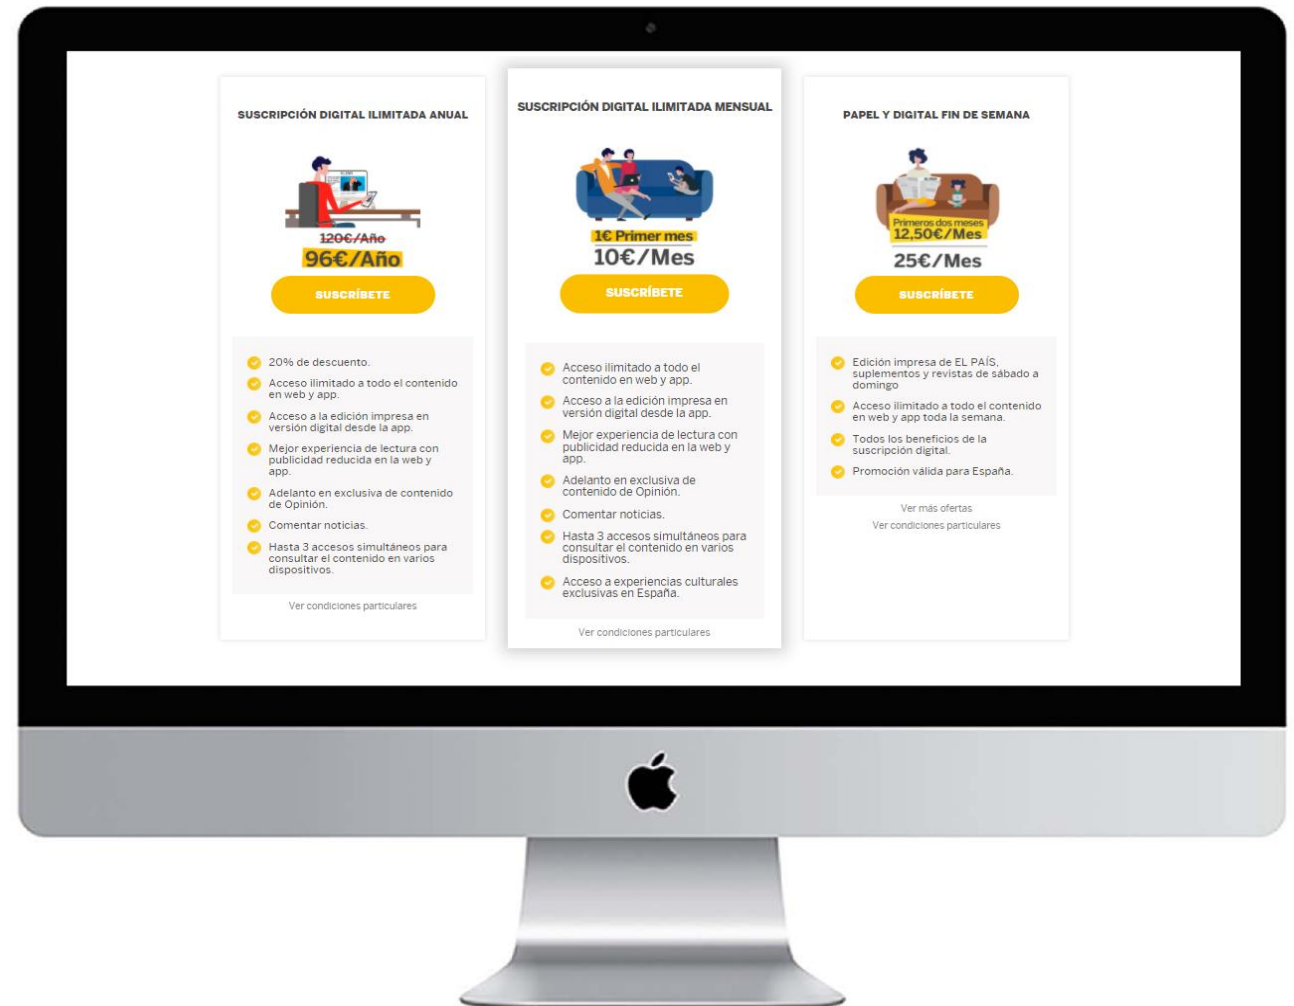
SUSCRIPCIÓN DIGITAL ILIMITADA ANUAL

120€/Año
96€/Año

SUSCRÍBETE

20% de descuento.
Acceso ilimitado a todo el contenido en web y app.
Acceso a la edición impresa en versión digital desde la app.
Mejor experiencia de lectura con publicidad reducida en la web y app.
Adelanto en exclusiva de contenido de Opinión.
Comentar noticias.
Hasta 3 accesos simultáneos para consultar el contenido en varios dispositivos.

Ver condiciones particulares

SUSCRIPCIÓN DIGITAL ILIMITADA MENSUAL

1€ Primer mes
10€/Mes

SUSCRÍBETE

Acceso ilimitado a todo el contenido en web y app.
Acceso a la edición impresa en versión digital desde la app.
Mejor experiencia de lectura con publicidad reducida en la web y app.
Adelanto en exclusiva de contenido de Opinión.
Comentar noticias.
Hasta 3 accesos simultáneos para consultar el contenido en varios dispositivos.
Acceso a experiencias culturales exclusivas en España.

Ver condiciones particulares

PAPEL Y DIGITAL FIN DE SEMANA

Primeros dos meses
12,50€/Mes
25€/Mes

SUSCRÍBETE

Edición impresa de EL PAÍS, suplementos y revistas de sábado a domingo
Acceso ilimitado a todo el contenido en web y app toda la semana.
Todos los beneficios de la suscripción digital.
Promoción válida para España.

Ver más ofertas
Ver condiciones particulares